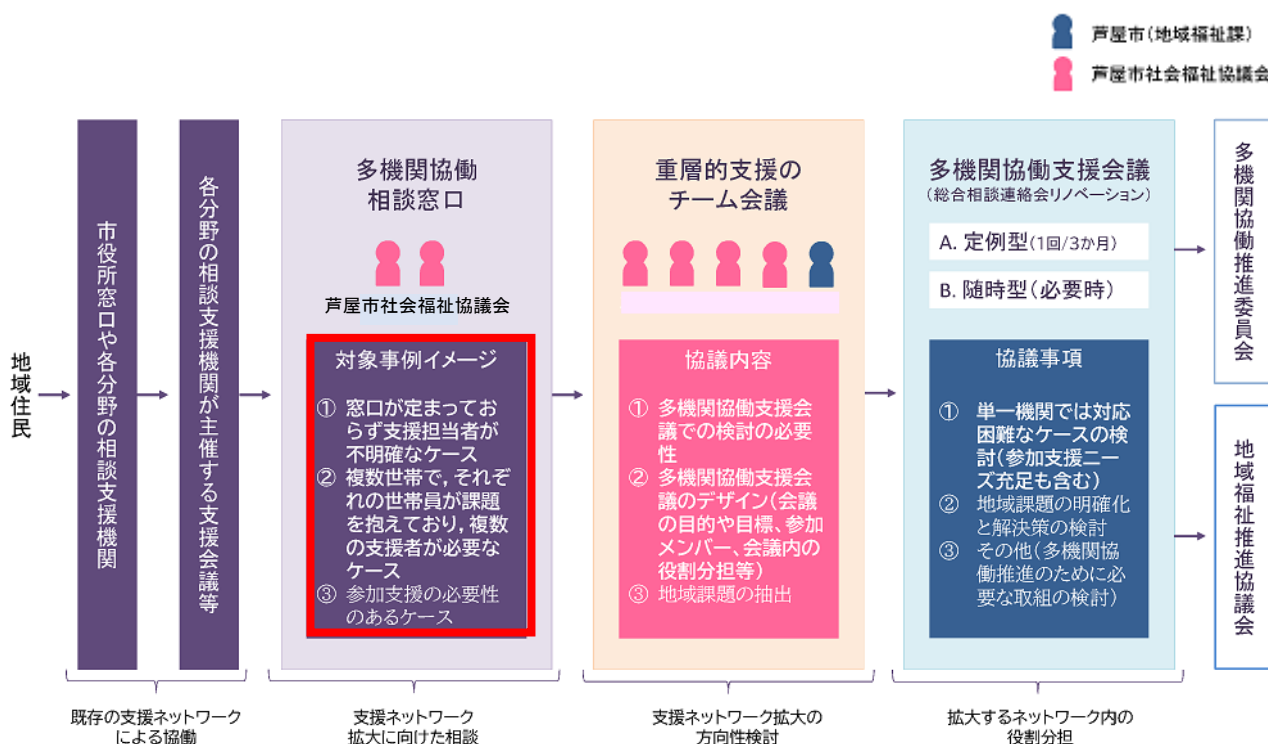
芦屋市（地域福祉課）
芦屋市社会福祉協議会

地域住民

市役所窓口や各分野の相談支援機関

各分野の相談支援機関が主催する支援会議等

多機関協働
相談窓口

芦屋市社会福祉協議会

対象事例イメージ
① 窓口が定まっておらず支援担当者が不明確なケース
② 複数世帯で，それぞれの世帯員が課題を抱えており，複数の支援者が必要なケース
③ 参加支援の必要性のあるケース

重層的支援の
チーム会議

協議内容
① 多機関協働支援会議での検討の必要性
② 多機関協働支援会議のデザイン（会議の目的や目標、参加メンバー、会議内の役割分担等）
③ 地域課題の抽出

多機関協働支援会議
（総合相談連絡会リノベーション）

A. 定例型（1回/3か月）
B. 随時型（必要時）

協議事項
① 単一機関では対応困難なケースの検討（参加支援ニーズ充足も含む）
② 地域課題の明確化と解決策の検討
③ その他（多機関協働推進のために必要な取組の検討）

多機関協働推進委員会

地域福祉推進協議会

既存の支援ネットワークによる協働

支援ネットワーク
拡大に向けた相談

支援ネットワーク拡大の
方向性検討

拡大するネットワーク内の
役割分担